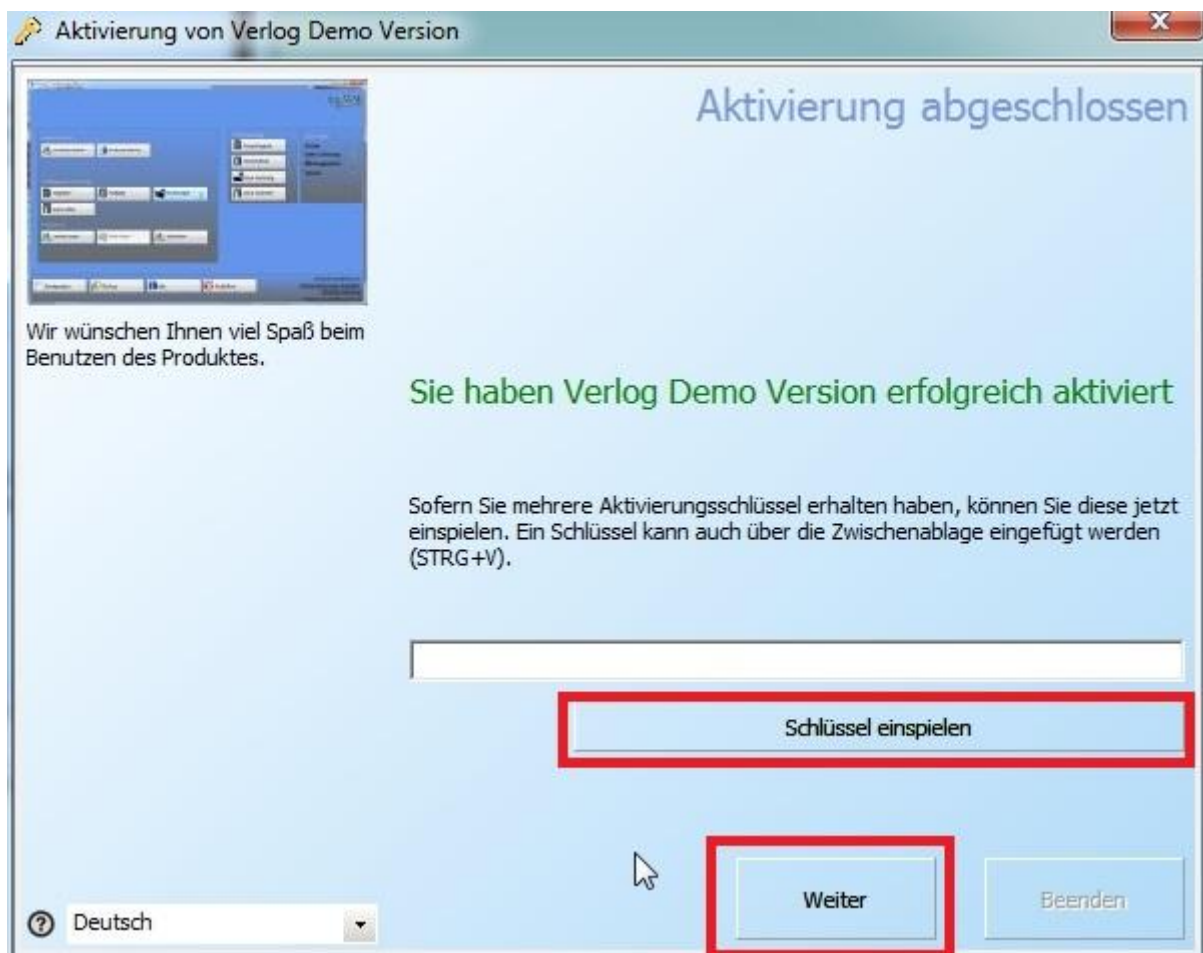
Aktivierung von Verlog Demo Version

Aktivierung abgeschlossen

Wir wünschen Ihnen viel Spaß beim Benutzen des Produktes.

Sie haben Verlog Demo Version erfolgreich aktiviert

Sofern Sie mehrere Aktivierungsschlüssel erhalten haben, können Sie diese jetzt einspielen. Ein Schlüssel kann auch über die Zwischenablage eingefügt werden (STRG+V).

Schlüssel einspielen

Weiter

Beenden

Deutsch